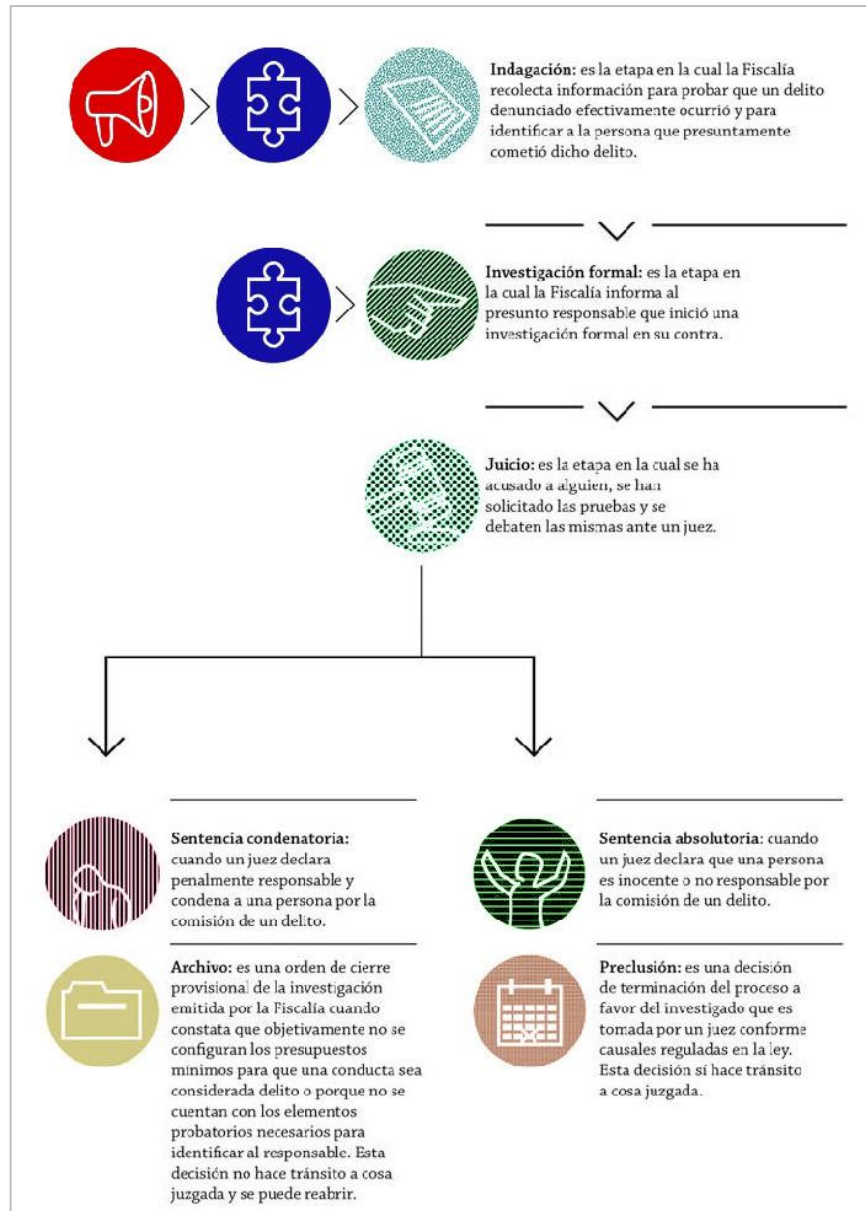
**Indagación:** es la etapa en la cual la Fiscalía recolecta información para probar que un delito denunciado efectivamente ocurrió y para identificar a la persona que presuntamente cometió dicho delito.

**Investigación formal:** es la etapa en la cual la Fiscalía informa al presunto responsable que inició una investigación formal en su contra.

**Juicio:** es la etapa en la cual se ha acusado a alguien, se han solicitado las pruebas y se debaten las mismas ante un juez.

**Sentencia condenatoria:** cuando un juez declara penalmente responsable y condena a una persona por la comisión de un delito.

**Archivo:** es una orden de cierre provisional de la investigación emitida por la Fiscalía cuando constata que objetivamente no se configuran los presupuestos mínimos para que una conducta sea considerada delito o porque no se cuentan con los elementos probatorios necesarios para identificar al responsable. Esta decisión no hace tránsito a cosa juzgada y se puede reabrir.

**Sentencia absolutoria:** cuando un juez declara que una persona es inocente o no responsable por la comisión de un delito.

**Preclusión:** es una decisión de terminación del proceso a favor del investigado que es tomada por un juez conforme causales reguladas en la ley. Esta decisión sí hace tránsito a cosa juzgada.